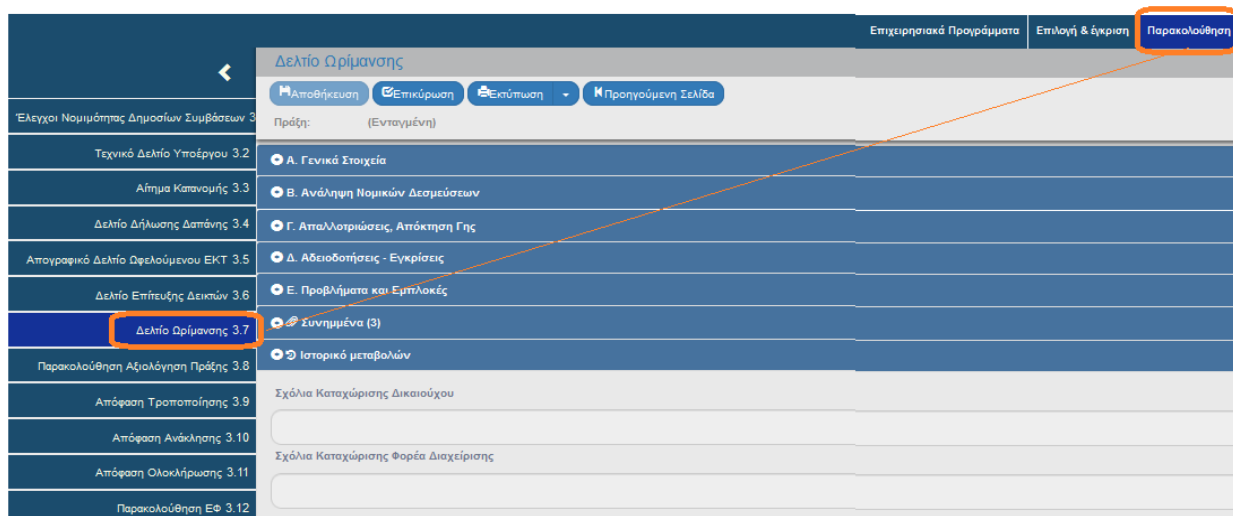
Επιχειρησιακά Προγράμματα | Επιλογή & έγκριση | Παρακολούθηση

Δελτίο Ωρίμανσης

Αποθήκευση | Επικύρωση | Εκτύπωση | Προηγούμενη Σελίδα

Πράξη: (Ενταγμένη)

Α. Γενικά Στοιχεία
Β. Ανάληψη Νομικών Δεσμεύσεων
Γ. Απαλλοτριώσεις, Απόκτηση Γης
Δ. Αδειοδοτήσεις - Εγκρίσεις
Ε. Προβλήματα και Εμπλοκές
Συνημμένα (3)
Ιστορικό μεταβολών

Σχόλια Καταχώρισης Δικαιούχου

Σχόλια Καταχώρισης Φορέα Διαχείρισης

Έλεγχοι Νομιμότητας Δημοσίων Συμβάσεων 3
Τεχνικό Δελτίο Υποέργου 3.2
Αίτημα Κατανομής 3.3
Δελτίο Δήλωσης Δαπάνης 3.4
Απογραφικό Δελτίο Ωφελούμενου ΕΚΤ 3.5
Δελτίο Επίτευξης Δεικτών 3.6
Δελτίο Ωρίμανσης 3.7
Παρακολούθηση Αξιολόγηση Πράξης 3.8
Απόφαση Τροποποίησης 3.9
Απόφαση Ανάκλησης 3.10
Απόφαση Ολοκλήρωσης 3.11
Παρακολούθηση ΕΦ 3.12